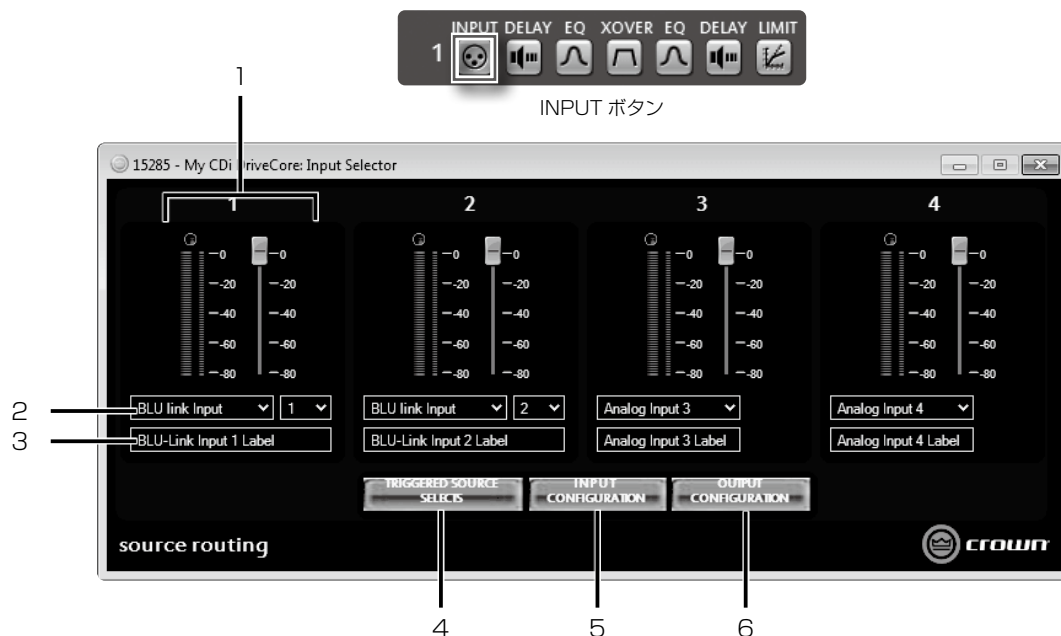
INPUT DELAY EQ XOVER EQ DELAY LIMIT
1

INPUT ボタン

1

15285 - My CDi DriveCore: Input Selector

1
-0 -0
-20 -20
-40 -40
-60 -60
-80 -80

2
-0 -0
-20 -20
-40 -40
-60 -60
-80 -80

3
-0 -0
-20 -20
-40 -40
-60 -60
-80 -80

4
-0 -0
-20 -20
-40 -40
-60 -60
-80 -80

2 BLU link Input 1
3 BLU-Link Input 1 Label

BLU link Input 2
BLU-Link Input 2 Label

Analog Input 3
Analog Input 3 Label

Analog Input 4
Analog Input 4 Label

TRIGGERED SOURCE SELECTS
INPUT CONFIGURATION
OUTPUT CONFIGURATION

source routing

crown

4 5 6